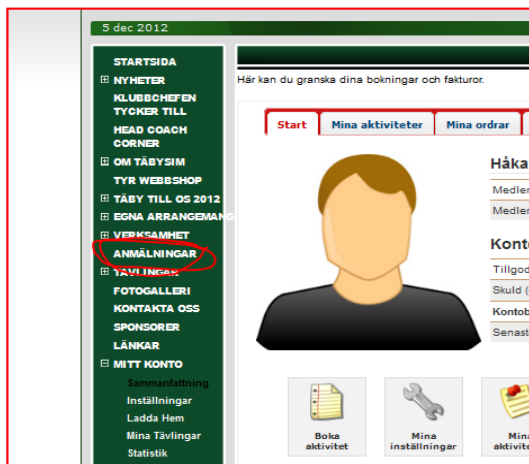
5 dec 2012

STARTSIDA
⊞ NYHETER
KLUBBCHEFEN TYCKER TILL
HEAD COACH CORNER
⊞ OM TÄBYSIM
TYR WEBBSHOP
⊞ TÄBY TILL OS 2012
⊞ EGNA ARRANGEMANG
⊞ VERKSAMHET
ANMÄLNINGAR
⊞ TÄVLINGAR
FOTOGALLERI
KONTAKTA OSS
SPONSORER
LÄNKAR
⊟ MITT KONTO
Sammanfattning
Inställningar
Ladda Hem
Mina Tävlingar
Statistik

Här kan du granska dina bokningar och fakturor.

Start | Mina aktiviteter | Mina ordrar

Håka
Medler
Medler

Konto
Tillgod
Skuld (
Kontob
Senast

Boka aktivitet
Mina inställningar
Mina aktivite